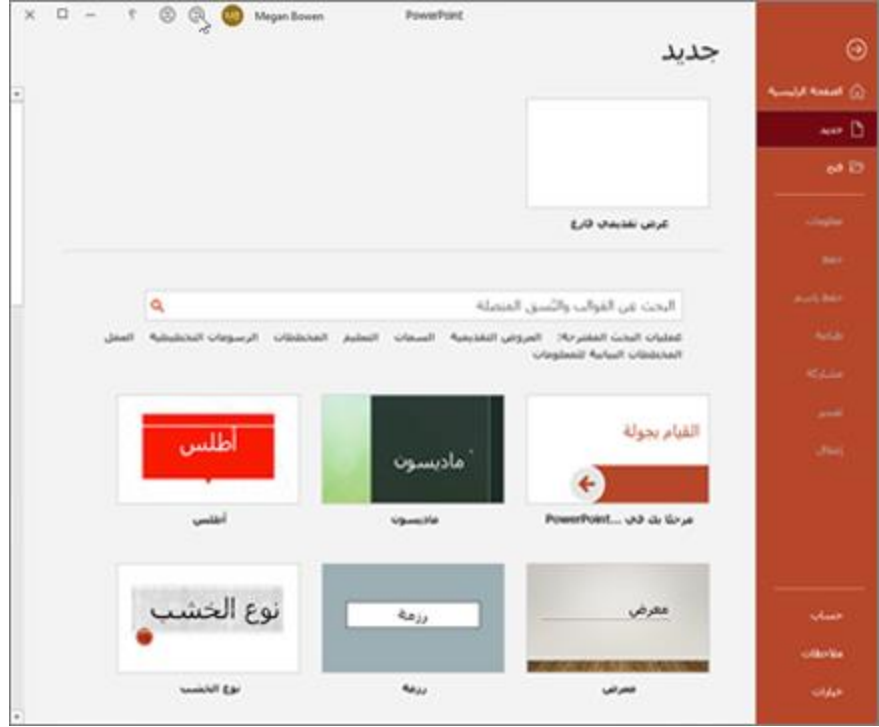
Megan Bowen PowerPoint

جديد

الصفحة الرئيسية
جديد
فتح
معلومات
حفظ
حفظ باسم
طباعة
مشاركة
تصدير
إغلاق

عرض تقديمي فارغ

البحث عن القوالب والنسق المتصلة

عمليات البحث المقترحة: العروض التقديمية السمات التعليم المخططات الرسومات التخطيطية العمل المخططات البيانية للمعلومات

القيام بجولة
مرحبًا بك في PowerPoint...

ماديسون
ماديسون

أطلس
أطلس

معرض
معرض

رزمة
رزمة

نوع الخشب
نوع الخشب

حساب
ملاحظات
خيارات